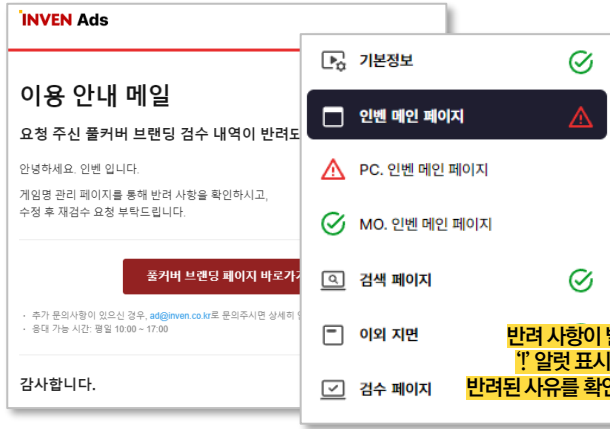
INVEN Ads

이용 안내 메일

요청 주신 풀커버 브랜딩 검수 내역이 반려되

안녕하세요. 인벤 입니다.

게임명 관리 페이지를 통해 반려 사항을 확인하시고, 수정 후 재검수 요청 부탁드립니다.

풀커버 브랜딩 페이지 바로가기

· 추가 문의사항이 있으신 경우, ad@inven.co.kr로 문의주시면 상세히
· 응대 가능 시간: 평일 10:00 ~ 17:00

감사합니다.

기본정보

인벤 메인 페이지

PC. 인벤 메인 페이지

MO. 인벤 메인 페이지

검색 페이지

이외 지면

검수 페이지

반려 사항이 발
'!' 알럿 표시
반려된 사유를 확인